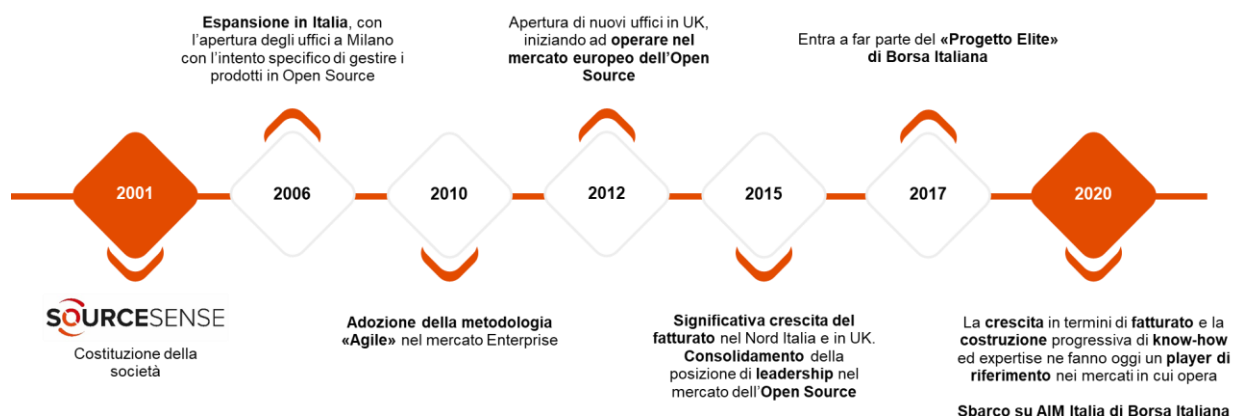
Espansione in Italia, con l'apertura degli uffici a Milano con l'intento specifico di gestire i prodotti in Open Source

Apertura di nuovi uffici in UK, iniziando ad operare nel mercato europeo dell'Open Source

Entra a far parte del «Progetto Elite» di Borsa Italiana

2001

2006

2010

2012

2015

2017

2020

SOURCESENSE

Costituzione della società

Adozione della metodologia «Agile» nel mercato Enterprise

Significativa crescita del fatturato nel Nord Italia e in UK. Consolidamento della posizione di leadership nel mercato dell'Open Source

La crescita in termini di fatturato e la costruzione progressiva di know-how ed expertise ne fanno oggi un player di riferimento nei mercati in cui opera

Sbarco su AIM Italia di Borsa Italiana